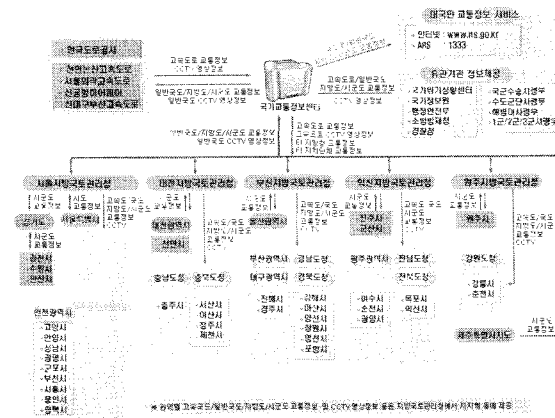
대국민 교통정보 서비스
- 인터넷 : www.its.go.kr
- ARS : 1333

한국도로공사

천안논산고속도로
서울외곽순환도로
신공항하이웨이
대구부산고속도로

고속도로 교통정보
CCTV 영상정보

일반국도/지방도/시군도 교통정보
일반국도 CCTV 영상정보

국가교통정보센터

유관기관 정보제공
기상청
국가정보원
행정안전부
소방방재청
경찰청

국군수송사령부
수도군단사령부
해병대사령부
1군/2군/3군사령부

일반국도/지방도/시군도 교통정보
일반국도 CCTV 영상정보

고속도로 교통정보
고속도로 CCTV 영상정보
타기관 교통정보
기지자체 교통정보

서울지방국토관리청
대전지방국토관리청
부산지방국토관리청
익산지방국토관리청
원주지방국토관리청

경기도
시군도 교통정보
광명시
수원시
안산시
서울특별시

대전광역시
천안시
충남도청
충주시
서산시
아산시
청주시
제천시
충북도청

울산광역시
부산광역시
대구광역시
경남도청
경북도청
전해시
경주시
김해시
마산시
양산시
창원시
포항시

전주시
군산시
광주광역시
전남도청
전북도청
여수시
순천시
광양시
목포시
익산시

원주시
강원도청
강릉시
춘천시

제주특별자치도

인천광역시
고양시
안양시
성남시
광명시
구로시
부천시
시흥시
용인시
평택시

※ 광역별 고속국도/일반국도/지방도/시군도 교통정보 및 CCTV영상정보 등은 지방국토관리청에서 지자체 통해 제공